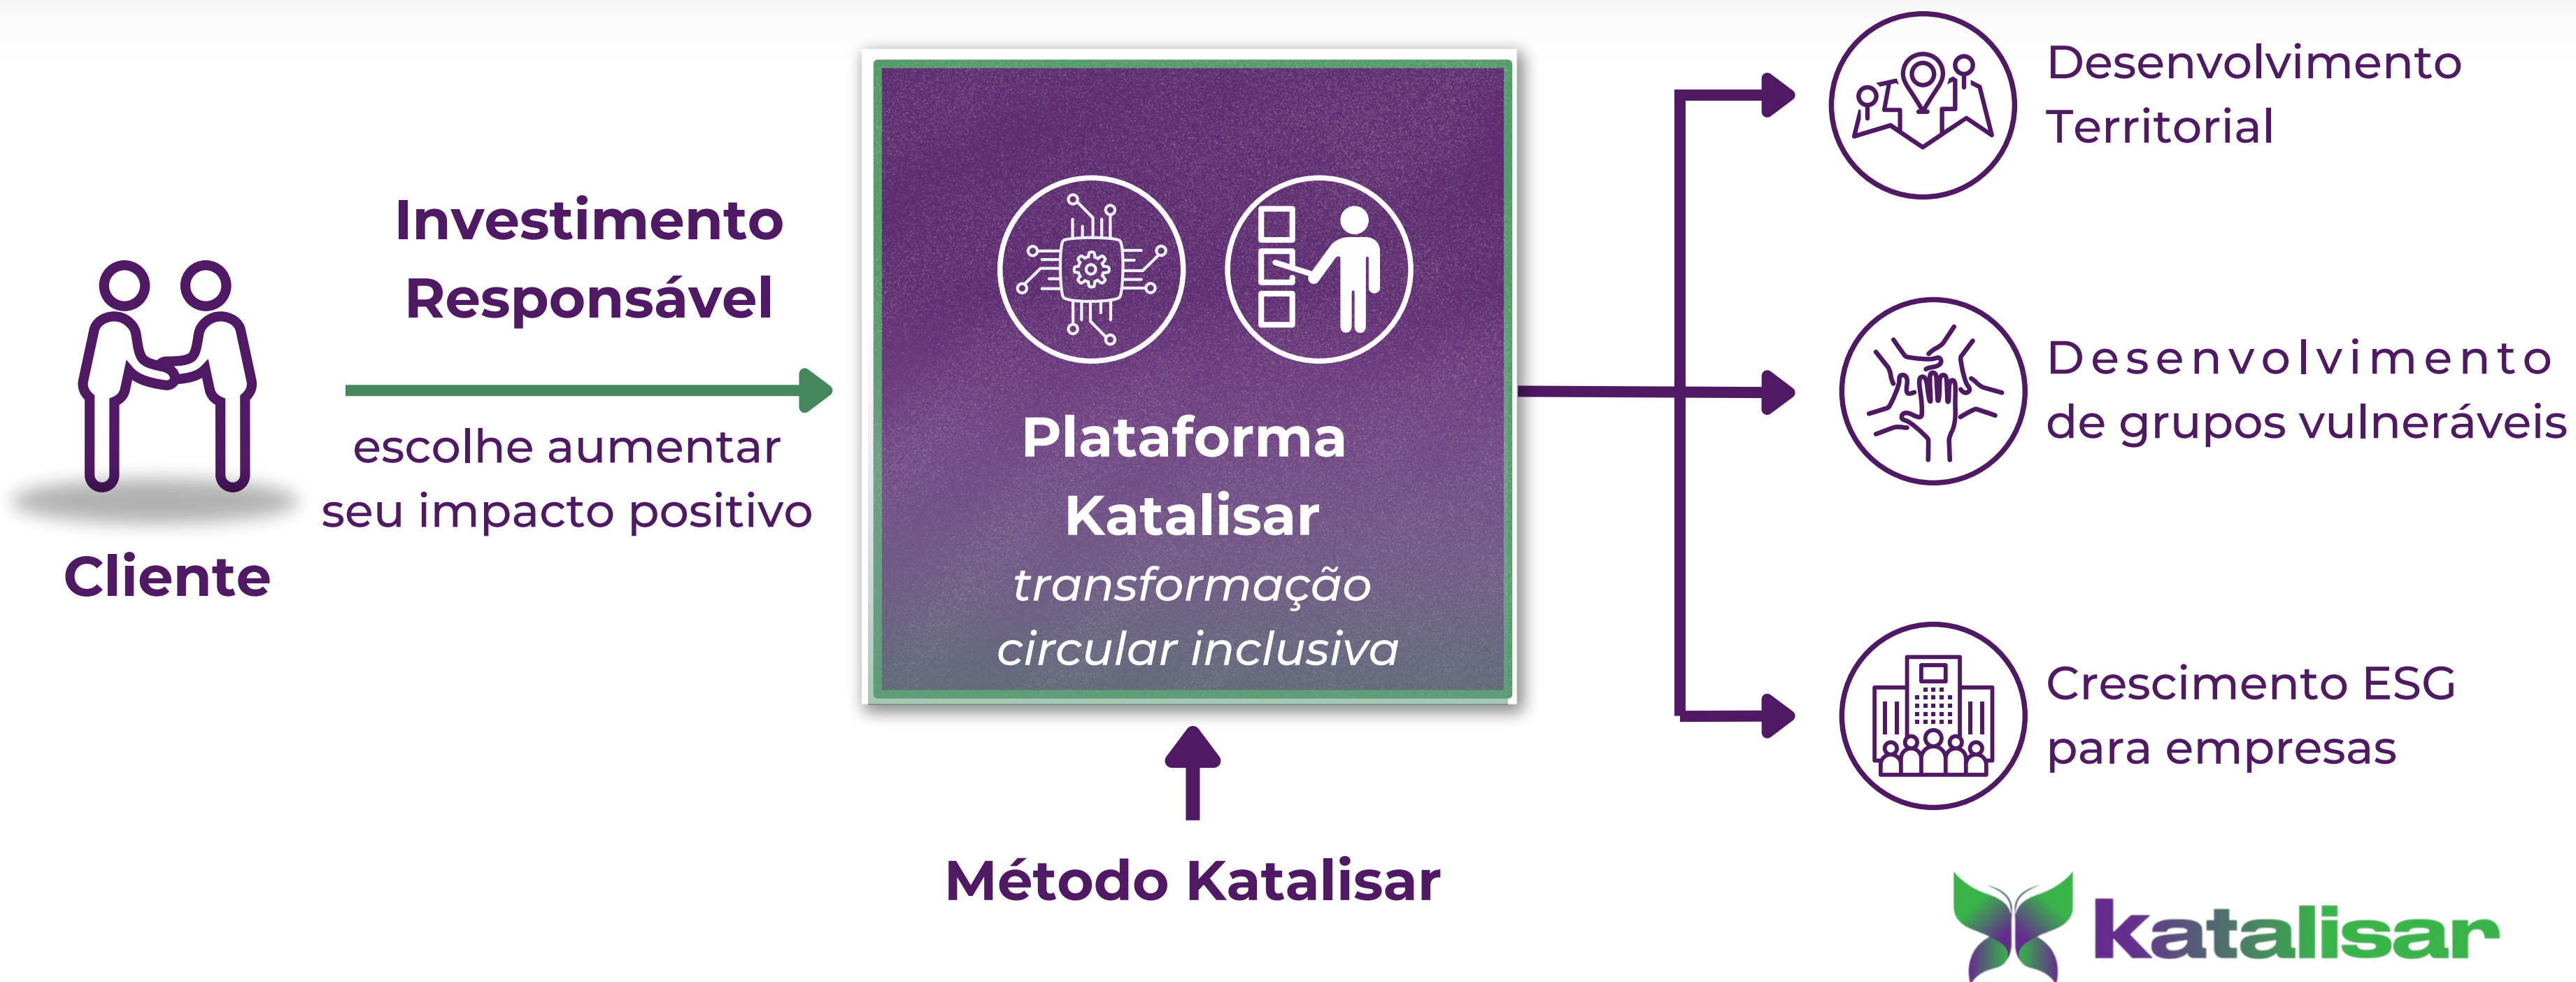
Cliente

Investimento Responsável

escolhe aumentar seu impacto positivo

Plataforma Katalisar

*transformação circular inclusiva*

Método Katalisar

Desenvolvimento Territorial

Desenvolvimento de grupos vulneráveis

Crescimento ESG para empresas

katalisar